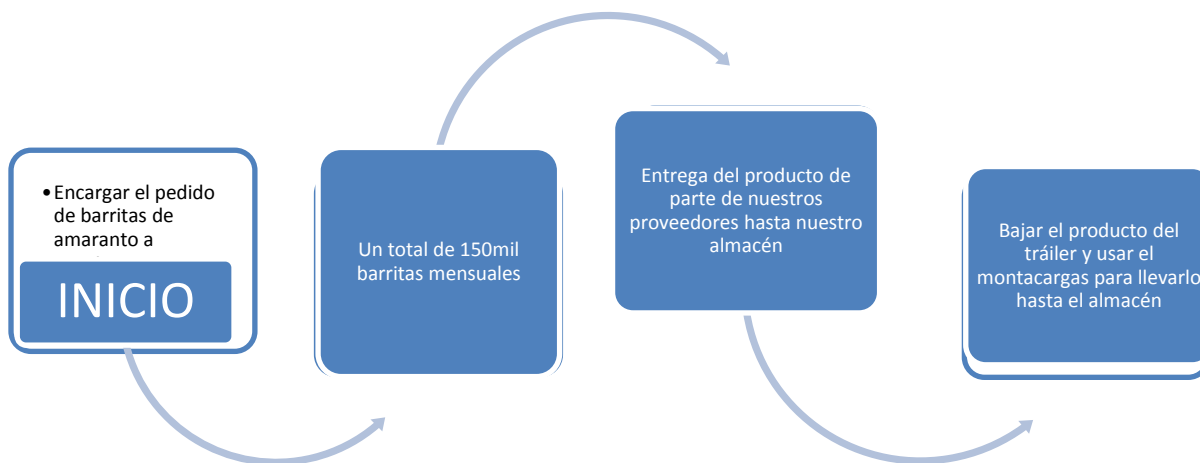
• Encargar el pedido de barritas de amaranto a

INICIO

Un total de 150mil barritas mensuales

Entrega del producto de parte de nuestros proveedores hasta nuestro almacén

Bajar el producto del tráiler y usar el montacargas para llevarlo hasta el almacén